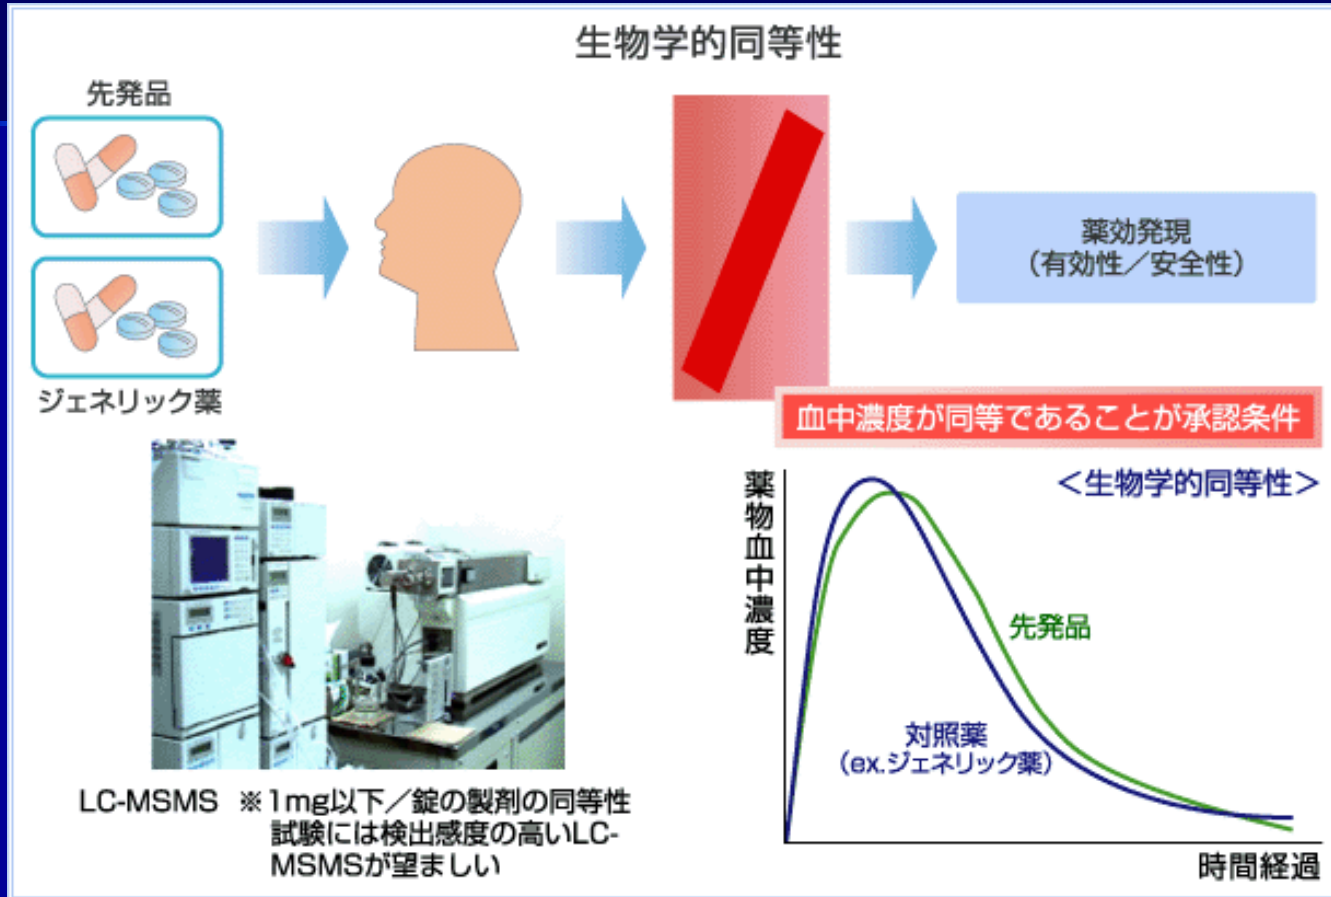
生物学的同等性

先発品

ジェネリック薬

薬効発現
（有効性／安全性）

血中濃度が同等であることが承認条件

LC-MSMS ※1mg以下／錠の製剤の同等性試験には検出感度の高いLC-MSMSが望ましい

薬物血中濃度

＜生物学的同等性＞

先発品

対照薬
（ex.ジェネリック薬）

時間経過